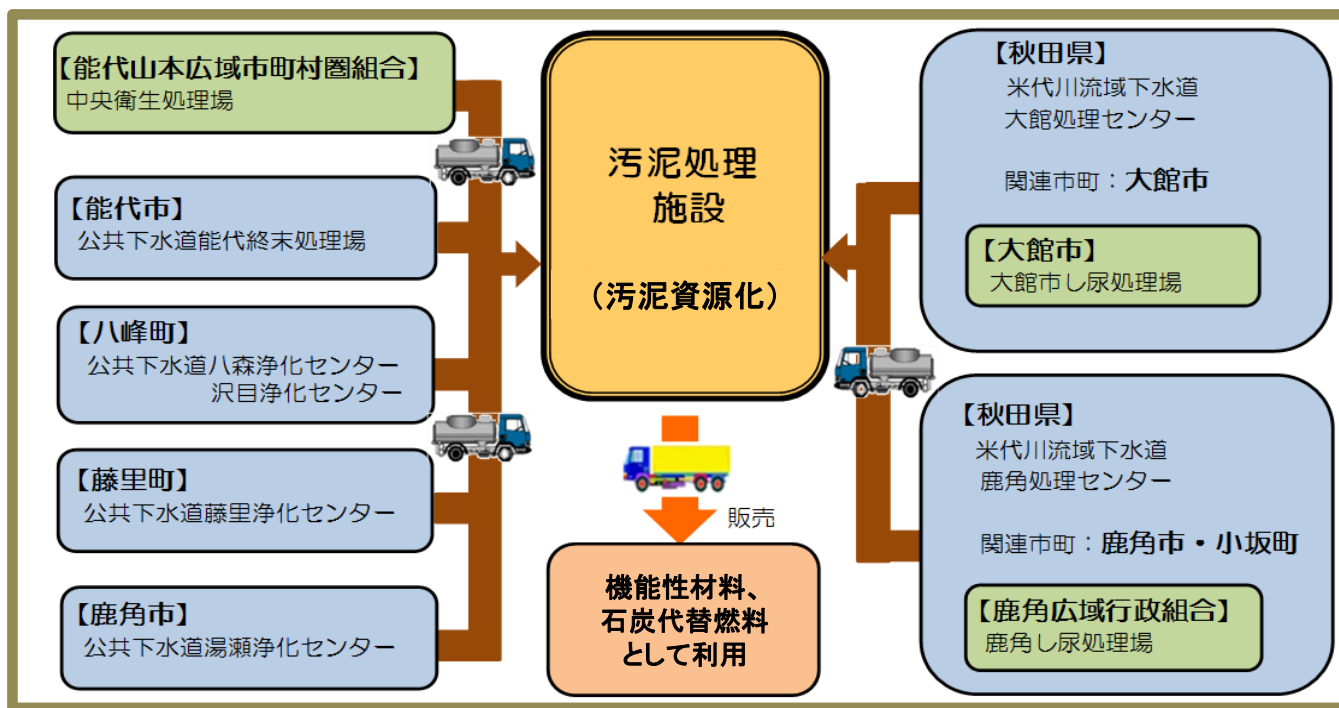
【能代山本広域市町村圏組合】
中央衛生処理場

【能代市】
公共下水道能代終末処理場

【八峰町】
公共下水道八森浄化センター
沢目浄化センター

【藤里町】
公共下水道藤里浄化センター

【鹿角市】
公共下水道湯瀬浄化センター

汚泥処理
施設

（汚泥資源化）

販売

機能性材料、
石炭代替燃料
として利用

【秋田県】
米代川流域下水道
大館処理センター

関連市町：大館市

【大館市】
大館市し尿処理場

【秋田県】
米代川流域下水道
鹿角処理センター

関連市町：鹿角市・小坂町

【鹿角広域行政組合】
鹿角し尿処理場